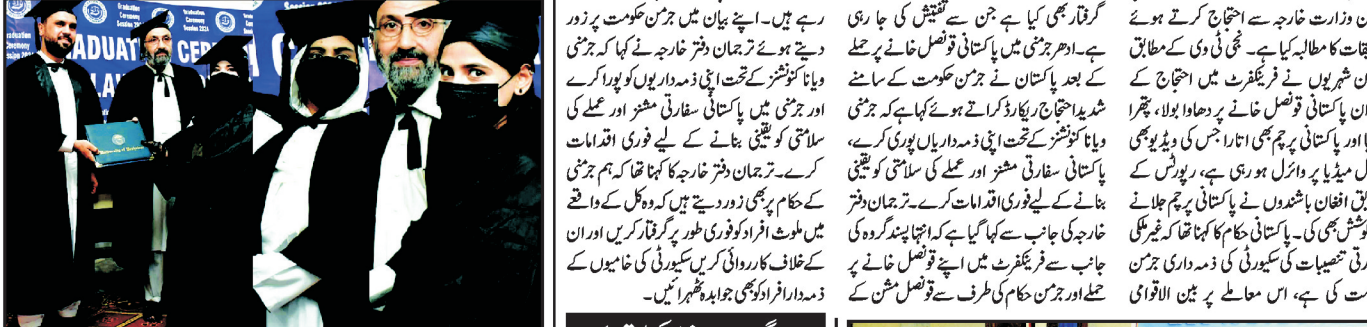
GRADUATION CE
Graduation Ceremony Session 2024
Graduation Ceremony

رہے ہیں۔اپنے بیان میں جرمن حکومت پر زور دیتے ہوئے ترجمان دفتر خارجہ نے کہا کہ جرمنی ویانا کنونشنز کے تحت اپنی ذمہ داریوں کو پورا کرے اور جرمنی میں پاکستانی سفارتی مشنز اور عملے کی سلامتی کو یقینی بنانے کے لیے فوری اقدامات کرے۔ترجمان دفتر خارجہ کا کہنا تھا کہ ہم جرمنی کے حکام پر بھی زور دیتے ہیں کہ وہ کل کے واقعے میں ملوث افراد کو فوری طور پر گرفتار کریں اور ان کے خلاف کارروائی کریں سکیورٹی کی خامیوں کے ذمہ دار افراد کو بھی جوابدہ ٹھہرائیں۔

گرفتار بھی کیا ہے جن سے تفتیش کی جا رہی ہے۔ادھر جرمنی میں پاکستانی قونصل خانے پر حملے کے بعد پاکستان نے جرمن حکومت کے سامنے شدید احتجاج ریکارڈ کراتے ہوئے کہا ہے کہ جرمنی ویانا کنونشنز کے تحت اپنی ذمہ داریاں پوری کرے، پاکستانی سفارتی مشنز اور عملے کی سلامتی کو یقینی بنانے کے لیے فوری اقدامات کرے۔ترجمان دفتر خارجہ کی جانب سے کہا گیا ہے کہ انتہا پسند گروہ کی جانب سے فرینکفرٹ میں اپنے قونصل خانے پر حملے اور جرمن حکام کی طرف سے قونصل مشن کے

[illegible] وزارت خارجہ سے احتجاج کرتے ہوئے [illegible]بقات کا مطالبہ کیا ہے۔نجی ٹی وی کے مطابق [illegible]ن شہریوں نے فرینکفرٹ میں احتجاج کے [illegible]ان پاکستانی قونصل خانے پر دھاوا بولا، پھرا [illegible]ا اور پاکستانی پرچم بھی اتارا جس کی ویڈیو بھی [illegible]ل میڈیا پر وائرل ہو رہی ہے، رپورٹس کے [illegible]بق افغان باشندوں نے پاکستانی پرچم جلانے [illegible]وشش بھی کی۔پاکستانی حکام کا کہنا تھا کہ غیر ملکی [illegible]رتی تنصیبات کی سکیورٹی کی ذمہ داری جرمن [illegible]ت کی ہے، اس معاملے پر بین الاقوامی